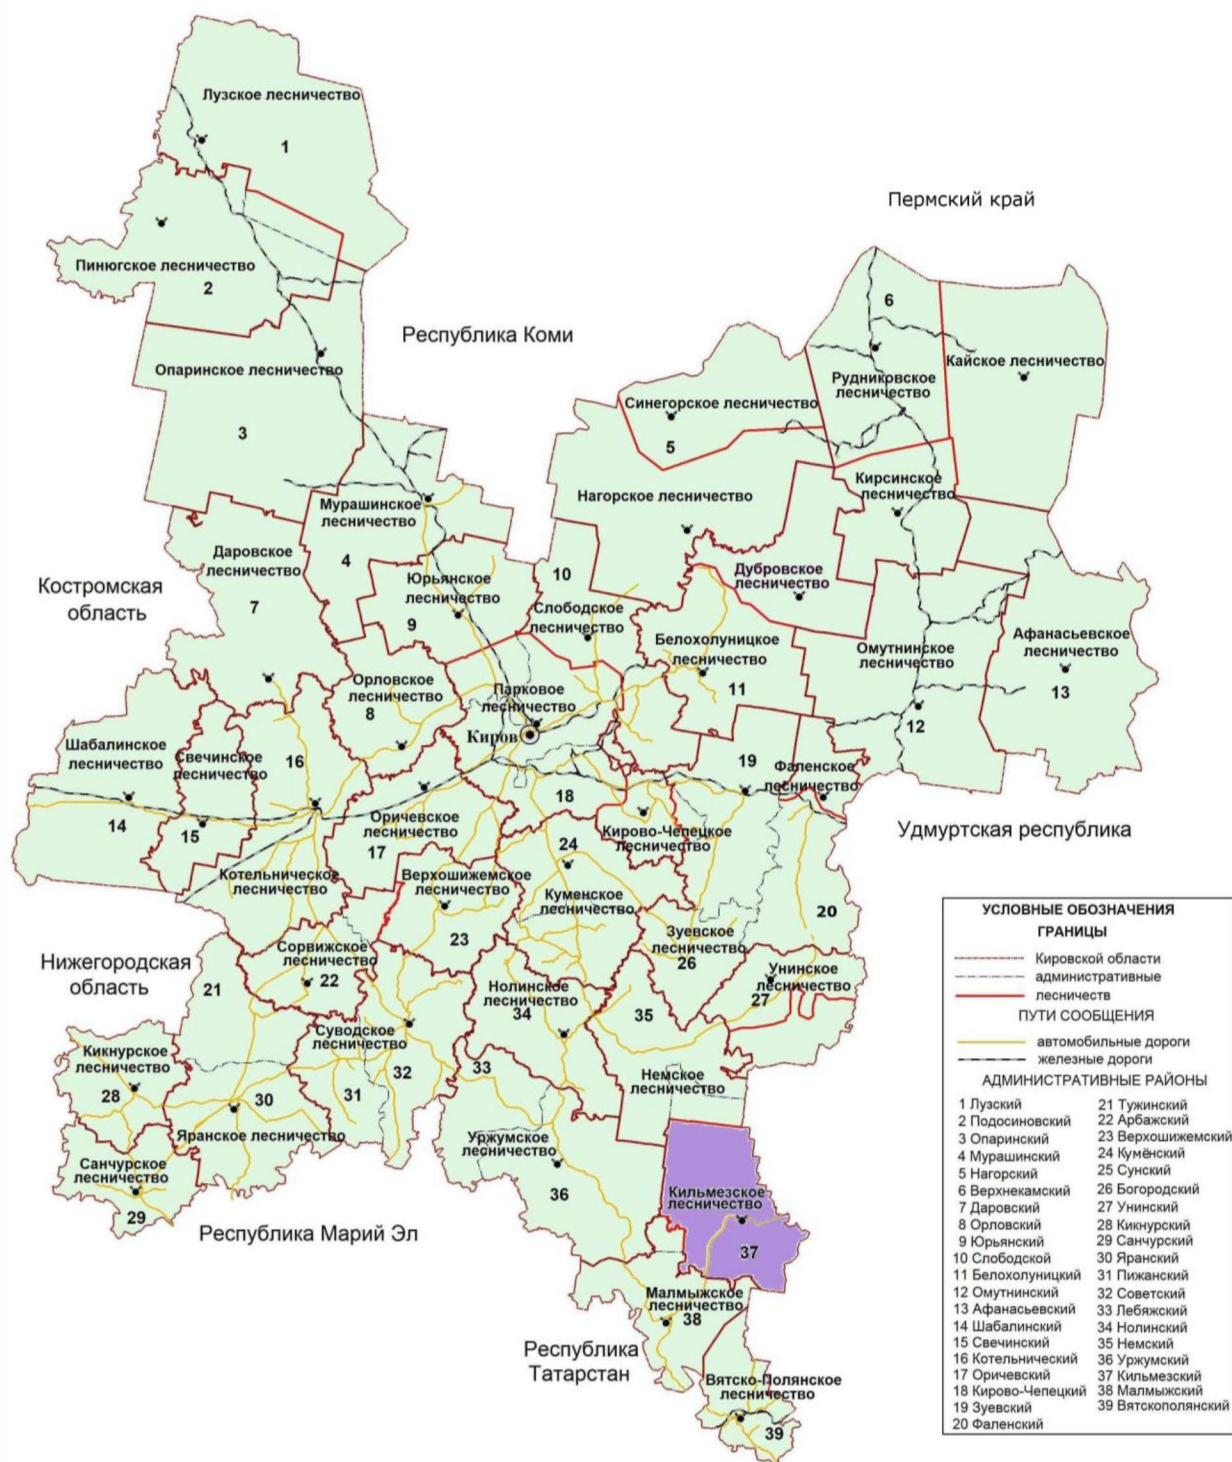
Лузское лесничество
1
Пермский край
Пинюгское лесничество
2
Республика Коми
6
Опаринское лесничество
Рудниковское лесничество
Кайское лесничество
3
Синегорское лесничество
5
Мурашинское лесничество
Нагорское лесничество
Кирсинское лесничество
Даровское лесничество
4
Костромская область
10
Юрьянское лесничество
Дубровское лесничество
7
Слободское лесничество
9
Белохолуницкое лесничество
Омутнинское лесничество
Афанасьевское лесничество
Орловское лесничество
Парковое лесничество
11
13
8
12
Шабалинское лесничество
Свечинское лесничество
16
Киров
19
Фаленское лесничество
18
14
15
Оричевское лесничество
Кирово-Чепецкое лесничество
Удмуртская республика
17
24
Котельническое лесничество
Верхошижемское лесничество
Куменское лесничество
20
Зуевское лесничество
23
Сорвижское лесничество
26
Нижегородская область
22
Унинское лесничество
21
Нолинское лесничество
27
34
35
Суводское лесничество
Кикнурское лесничество
32
33
31
Немское лесничество
28
30
Яранское лесничество
Уржумское лесничество
Санчурское лесничество
36
Кильмезское лесничество
29
Республика Марий Эл
37
Малмыжское лесничество
38
Республика Татарстан
Вятско-Полянское лесничество
39

УСЛОВНЫЕ ОБОЗНАЧЕНИЯ
ГРАНИЦЫ
Кировской области
административные
лесничеств
ПУТИ СООБЩЕНИЯ
автомобильные дороги
железные дороги
АДМИНИСТРАТИВНЫЕ РАЙОНЫ
1 Лузский
2 Подосиновский
3 Опаринский
4 Мурашинский
5 Нагорский
6 Верхнекамский
7 Даровский
8 Орловский
9 Юрьянский
10 Слободской
11 Белохолуницкий
12 Омутнинский
13 Афанасьевский
14 Шабалинский
15 Свечинский
16 Котельнический
17 Оричевский
18 Кирово-Чепецкий
19 Зуевский
20 Фаленский
21 Тужинский
22 Арбажский
23 Верхошижемский
24 Кумёнский
25 Сунский
26 Богородский
27 Унинский
28 Кикнурский
29 Санчурский
30 Яранский
31 Пижанский
32 Советский
33 Лебяжский
34 Нолинский
35 Немский
36 Уржумский
37 Кильмезский
38 Малмыжский
39 Вятскополянский